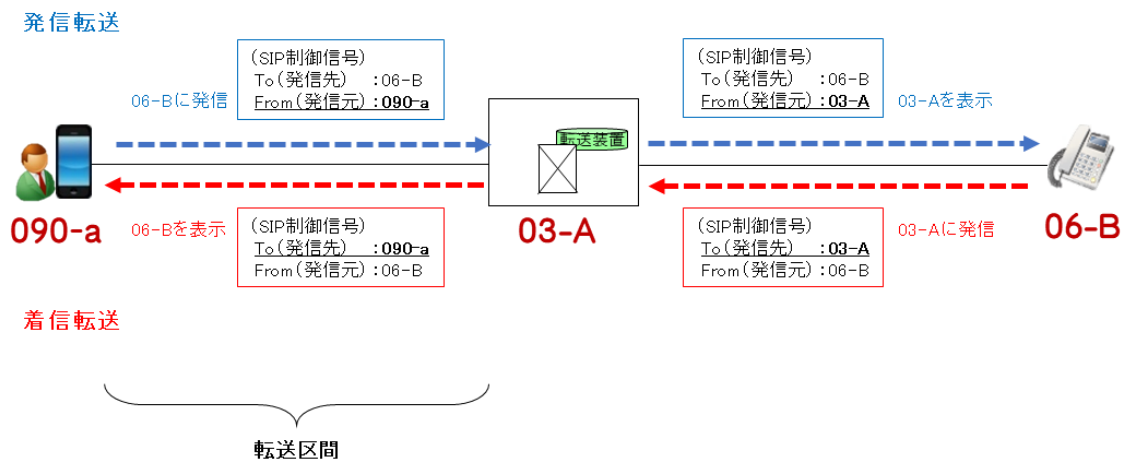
発信転送

（SIP制御信号）
To（発信先）　：06-B
From（発信元）：090-a

06-Bに発信

（SIP制御信号）
To（発信先）　：06-B
From（発信元）：03-A

03-Aを表示

転送装置

090-a

06-Bを表示

（SIP制御信号）
To（発信先）　：090-a
From（発信元）：06-B

03-A

（SIP制御信号）
To（発信先）　：03-A
From（発信元）：06-B

03-Aに発信

06-B

着信転送

転送区間